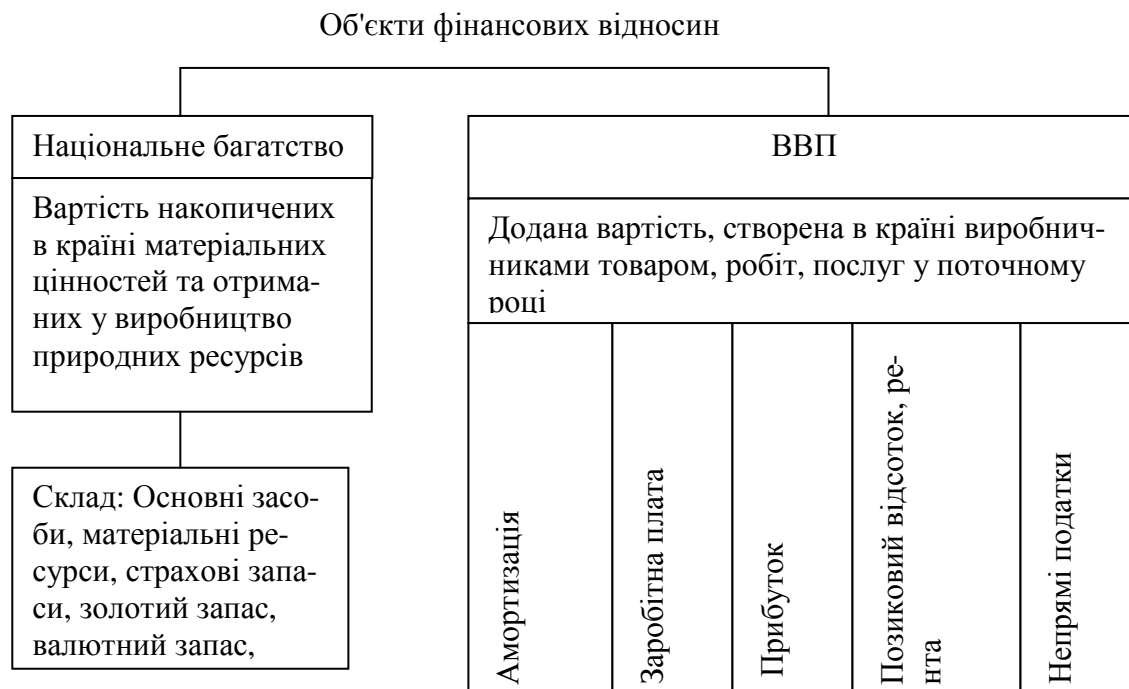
Об'єкти фінансових відносин

Національне багатство

Вартість накопичених в країні матеріальних цінностей та отриманих у виробництво природних ресурсів

Склад: Основні засоби, матеріальні ресурси, страхові запаси, золотий запас, валютний запас,

ВВП

Додана вартість, створена в країні виробниками товаром, робіт, послуг у поточному році

Амортизація

Заробітна плата

Прибуток

Позиковий відсоток, рента

Непрямі податки